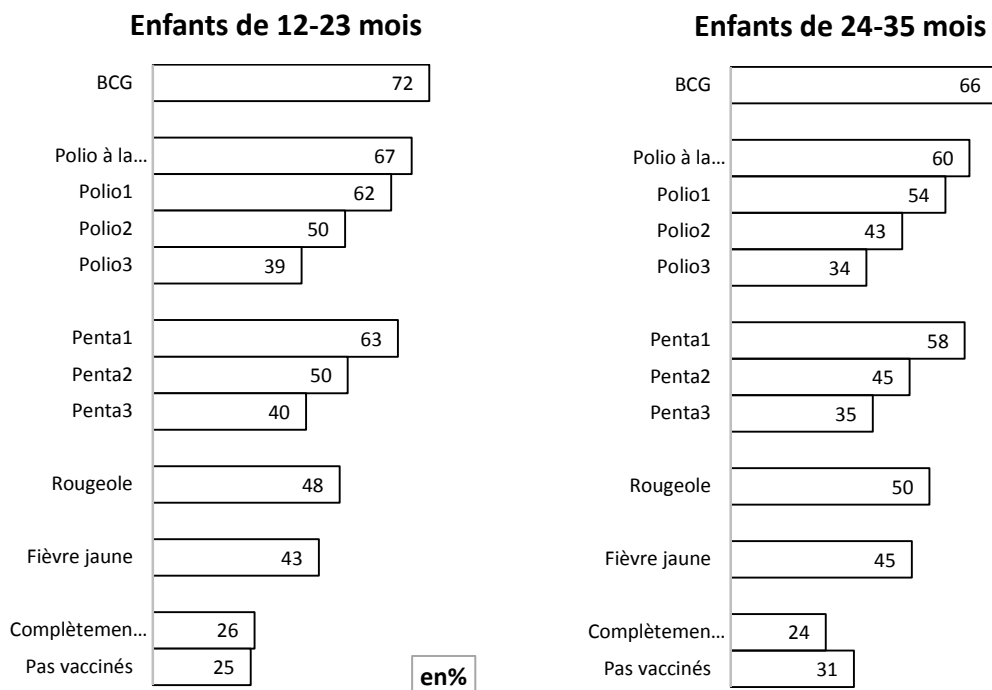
Enfants de 12-23 mois

BCG 72
Polio à la… 67
Polio1 62
Polio2 50
Polio3 39
Penta1 63
Penta2 50
Penta3 40
Rougeole 48
Fièvre jaune 43
Complètemen… 26
Pas vaccinés 25

en%

Enfants de 24-35 mois

BCG 66
Polio à la… 60
Polio1 54
Polio2 43
Polio3 34
Penta1 58
Penta2 45
Penta3 35
Rougeole 50
Fièvre jaune 45
Complètemen… 24
Pas vaccinés 31